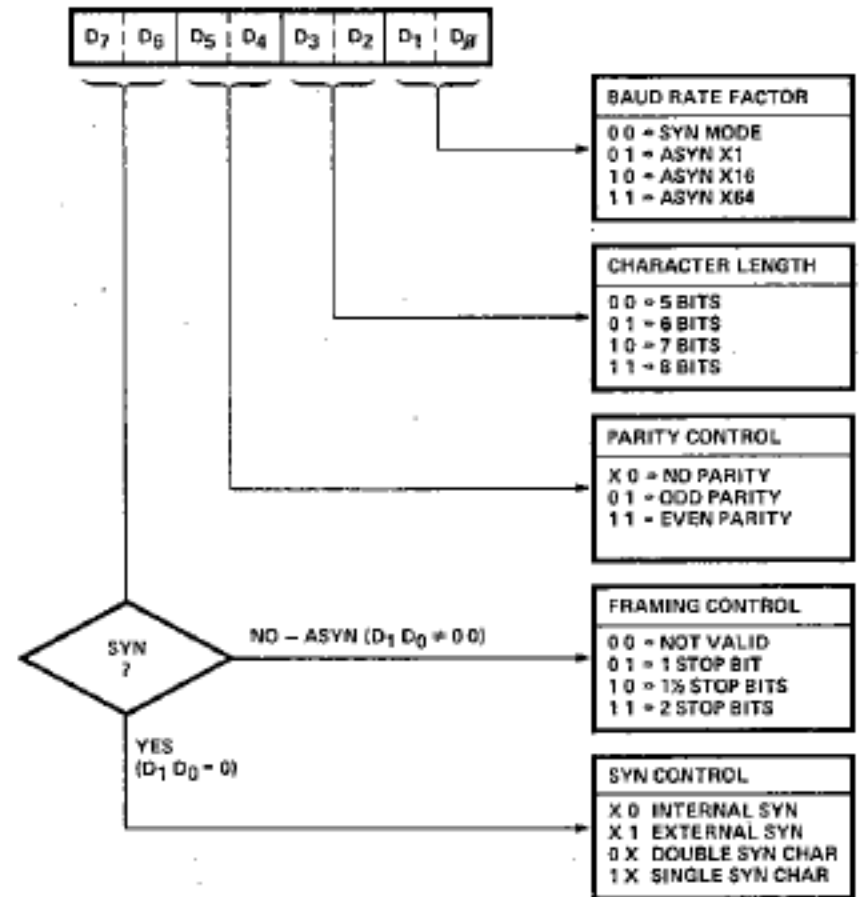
$D_7$ $D_6$ $D_5$ $D_4$ $D_3$ $D_2$ $D_1$ $D_Ø$

BAUD RATE FACTOR
0 0 = SYN MODE
0 1 = ASYN X1
1 0 = ASYN X16
1 1 = ASYN X64

CHARACTER LENGTH
0 0 = 5 BITS
0 1 = 6 BITS
1 0 = 7 BITS
1 1 = 8 BITS

PARITY CONTROL
X 0 = NO PARITY
0 1 = ODD PARITY
1 1 = EVEN PARITY

SYN ?

NO – ASYN ($D_1$ $D_0$ ≠ 0 0)

FRAMING CONTROL
0 0 = NOT VALID
0 1 = 1 STOP BIT
1 0 = 1½ STOP BITS
1 1 = 2 STOP BITS

YES ($D_1$ $D_0$ = 0)

SYN CONTROL
X 0 INTERNAL SYN
X 1 EXTERNAL SYN
0 X DOUBLE SYN CHAR
1 X SINGLE SYN CHAR